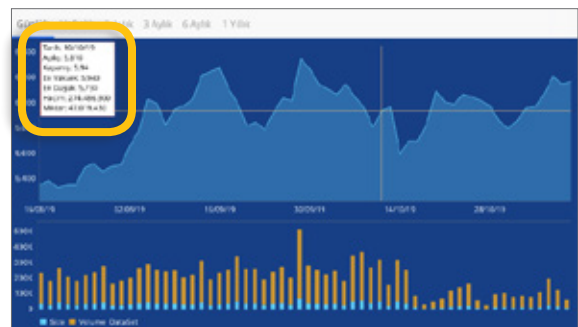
Günlük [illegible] 3 Aylık 6 Aylık 1 Yıllık

Tarih: 10/10/19
Açılış: 5,810
Kapanış: 5,94
En Yüksek: 5,960
En Düşük: 5,730
Hacim: 274.489.000
Miktar: 47.079.430

5,400

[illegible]

16/08/19 02/09/19 16/09/19 30/09/19 14/10/19 28/10/19

600K
400K
300K
200K
100K
0

Size Volume Dataset